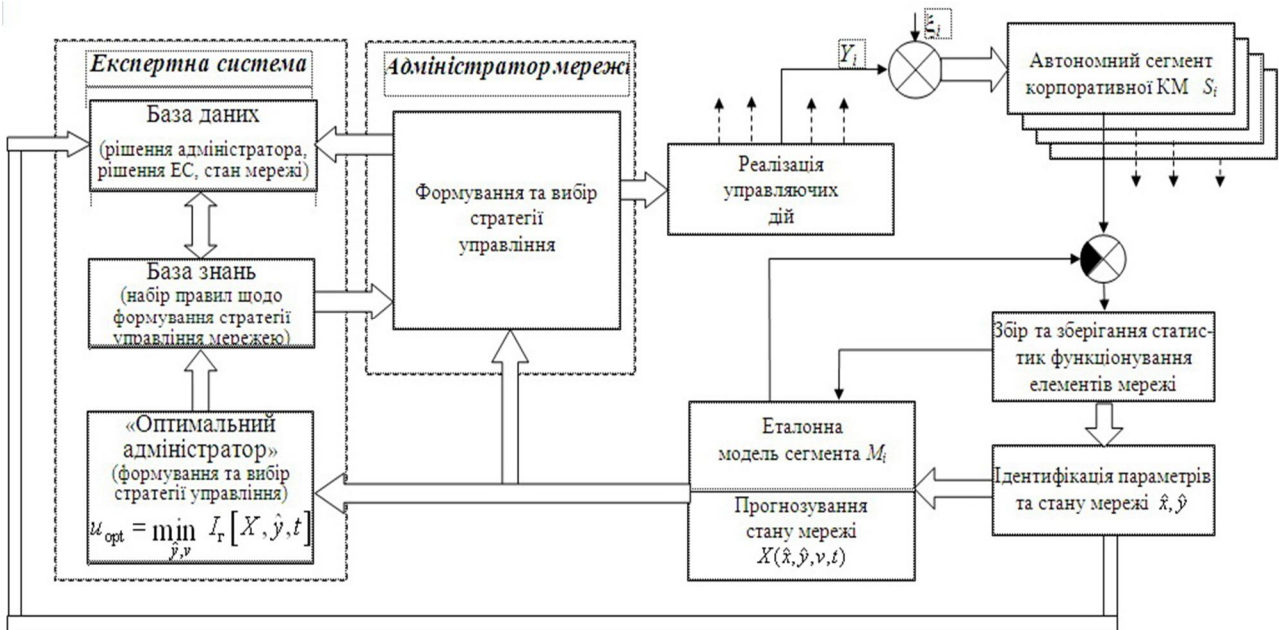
Експертна система

Адміністратор мережі

База даних
(рішення адміністратора, рішення ЕС, стан мережі)

Формування та вибір стратегії управління

База знань
(набір правил щодо формування стратегії управління мережею)

«Оптимальний адміністратор»
(формування та вибір стратегії управління)
$u_{\text{opt}} = \min_{\hat{y},v} I_{г}\left[X, \hat{y}, t\right]$

$Y_i$

$\xi_i$

Реалізація управляючих дій

Автономний сегмент корпоративної КМ $S_i$

Збір та зберігання статистик функціонування елементів мережі

Еталонна модель сегмента $M_i$

Прогнозування стану мережі
$X(\hat{x},\hat{y},v,t)$

Ідентифікація параметрів та стану мережі $\hat{x},\hat{y}$